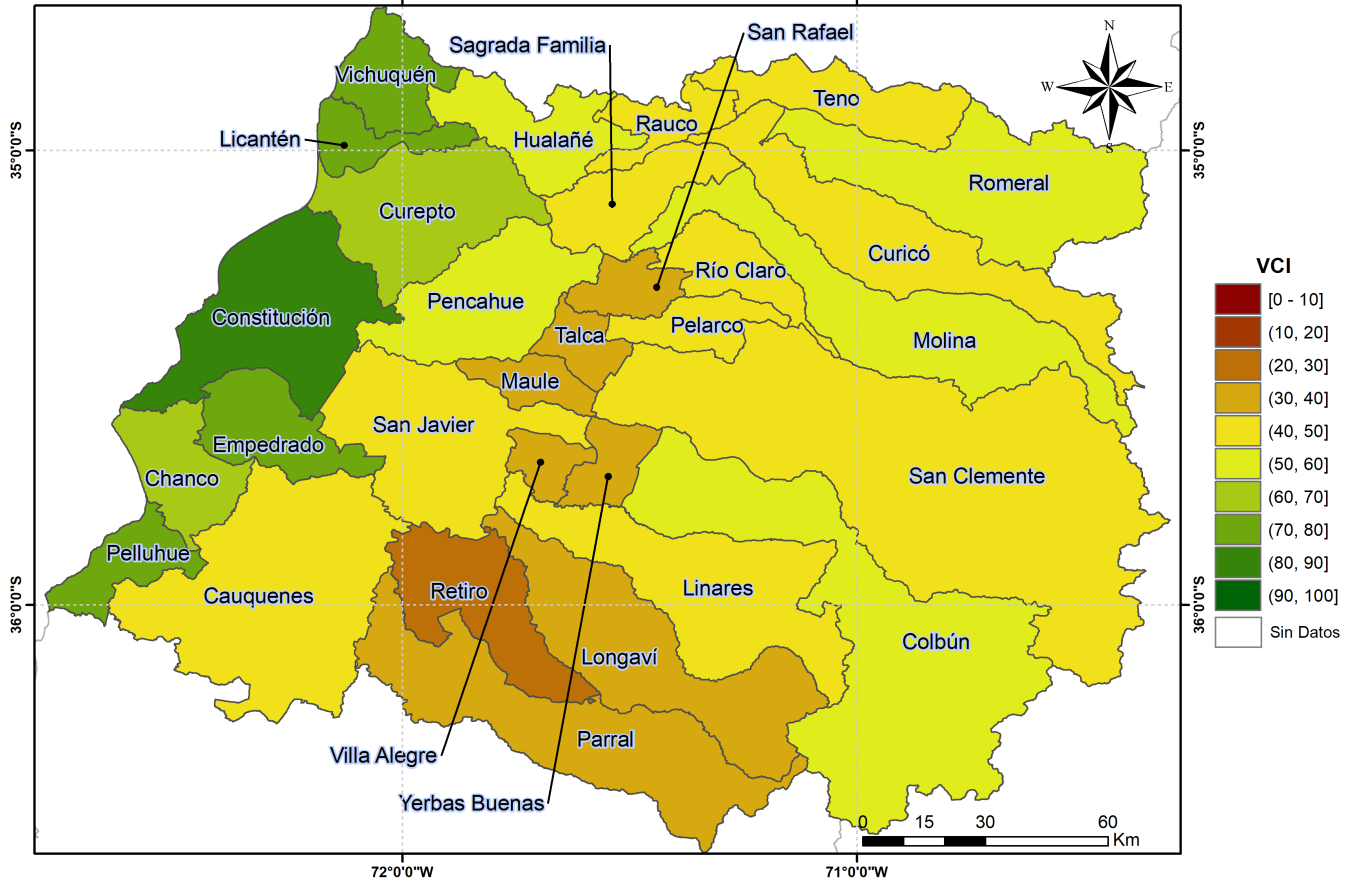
Sagrada Familia
San Rafael
Vichuquén
Teno
Rauco
Licantén
Hualañé
35°0'0"S
35°0'0"S
Romeral
Curepto
Curicó
Río Claro
Constitución
Pencahue
Pelarco
Talca
Molina
Maule
San Javier
Empedrado
San Clemente
Chanco
Pelluhue
Retiro
Linares
Cauquenes
36°0'0"S
36°0'0"S
Colbún
Longaví
Parral
Villa Alegre
Yerbas Buenas
72°0'0"W
71°0'0"W
0 15 30 60 Km
N
S
E
W

VCI
[0 - 10]
(10, 20]
(20, 30]
(30, 40]
(40, 50]
(50, 60]
(60, 70]
(70, 80]
(80, 90]
(90, 100]
Sin Datos